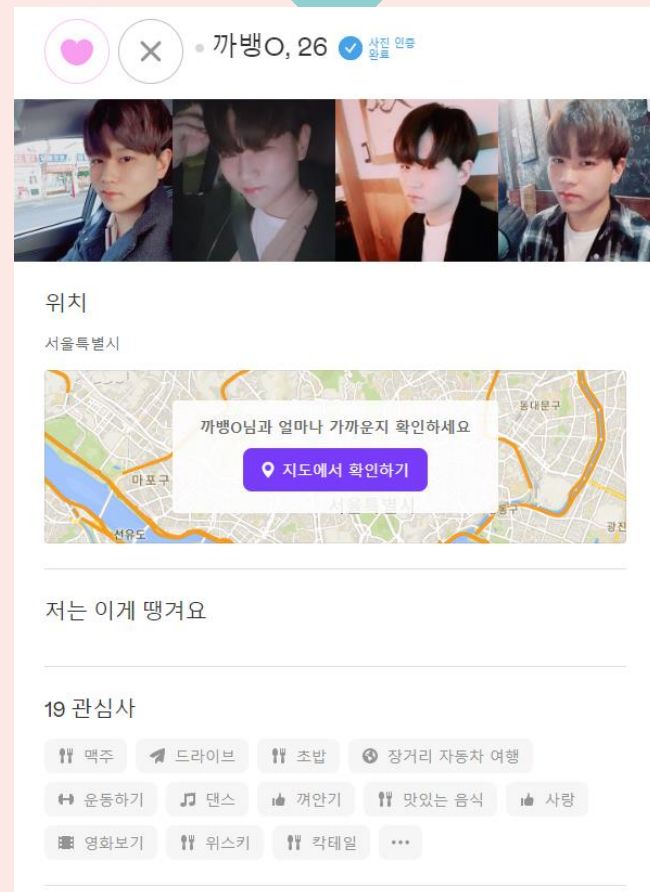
까뱅O, 26 사진 인증 완료

위치

서울특별시

까뱅O님과 얼마나 가까운지 확인하세요

지도에서 확인하기

동대문구

마포구

서울특별시

선유도

광진

저는 이게 땡겨요

19 관심사

맥주 드라이브 초밥 장거리 자동차 여행

운동하기 댄스 껴안기 맛있는 음식 사랑

영화보기 위스키 칵테일 •••